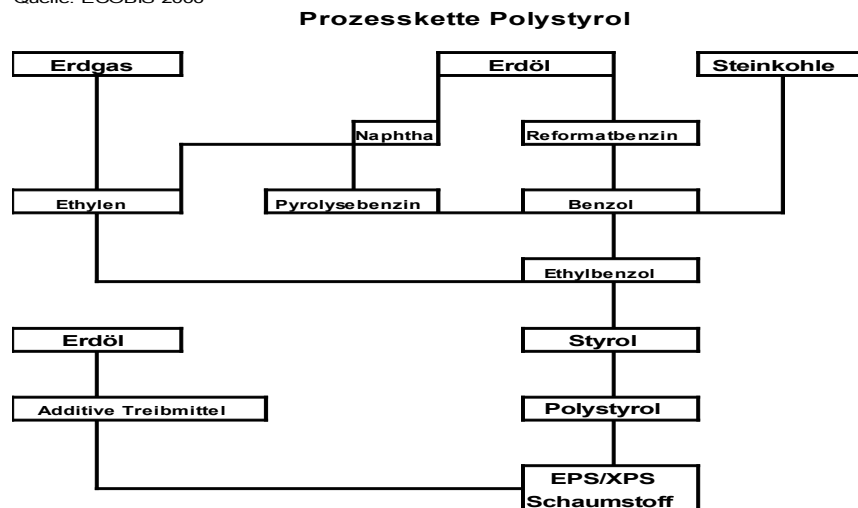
Quelle: ECOBIS 2008

Prozesskette Polystyrol

Erdgas

Erdöl

Steinkohle

Naphtha

Reformatbenzin

Ethylen

Pyrolysebenzin

Benzol

Ethylbenzol

Erdöl

Styrol

Additive Treibmittel

Polystyrol

EPS/XPS Schaumstoff